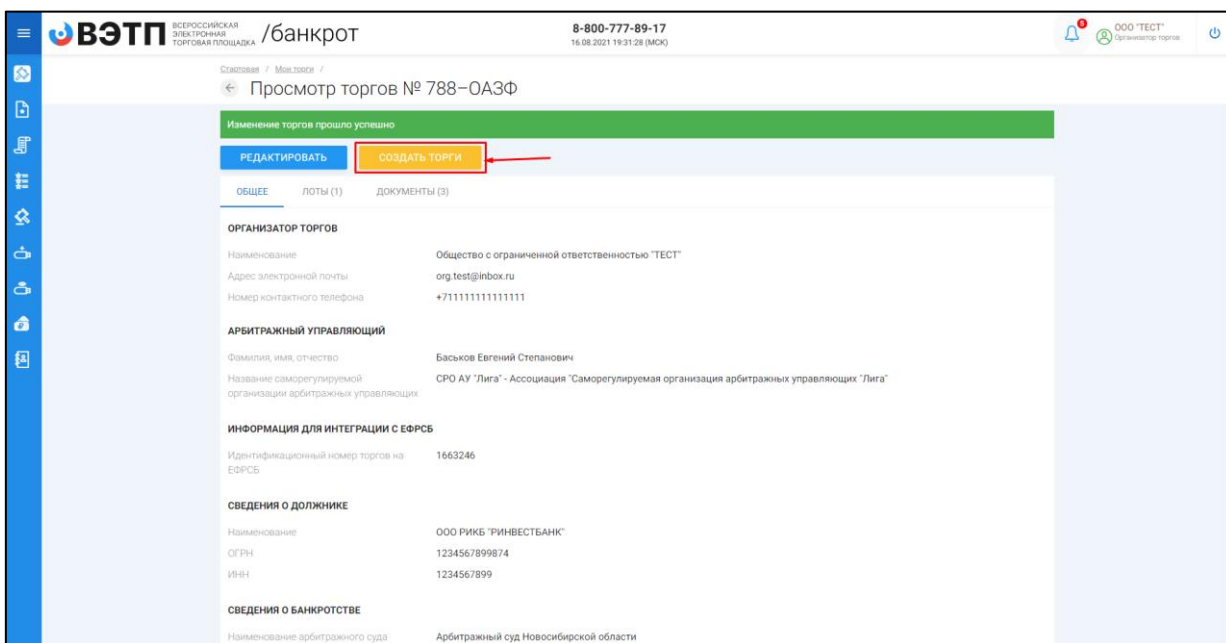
ВЭТП ВСЕРОССИЙСКАЯ ЭЛЕКТРОННАЯ ТОРГОВАЯ ПЛОЩАДКА /банкрот

8-800-777-89-17
16.08.2021 19:31:28 (МСК)

9
ООО "ТЕСТ"
Организатор торгов

Стартовая / Мои торги /

← Просмотр торгов № 788–ОАЗФ

Изменение торгов прошло успешно

РЕДАКТИРОВАТЬ
СОЗДАТЬ ТОРГИ

ОБЩЕЕ ЛОТЫ (1) ДОКУМЕНТЫ (3)

ОРГАНИЗАТОР ТОРГОВ

| | |
|---|---|
| Наименование | Общество с ограниченной ответственностью "ТЕСТ" |
| Адрес электронной почты | org.test@inbox.ru |
| Номер контактного телефона | +711111111111111 |

АРБИТРАЖНЫЙ УПРАВЛЯЮЩИЙ

| | |
|---|---|
| Фамилия, имя, отчество | Баськов Евгений Степанович |
| Название саморегулируемой организации арбитражных управляющих | СРО АУ "Лига" - Ассоциация "Саморегулируемая организация арбитражных управляющих "Лига" |

ИНФОРМАЦИЯ ДЛЯ ИНТЕГРАЦИИ С ЕФРСБ

| | |
|---|---|
| Идентификационный номер торгов на ЕФРСБ | 1663246 |

СВЕДЕНИЯ О ДОЛЖНИКЕ

| | |
|---|---|
| Наименование | ООО РИКБ "РИНВЕСТБАНК" |
| ОГРН | 1234567899874 |
| ИНН | 1234567899 |

СВЕДЕНИЯ О БАНКРОТСТВЕ

| | |
|---|---|
| Наименование арбитражного суда | Арбитражный суд Новосибирской области |